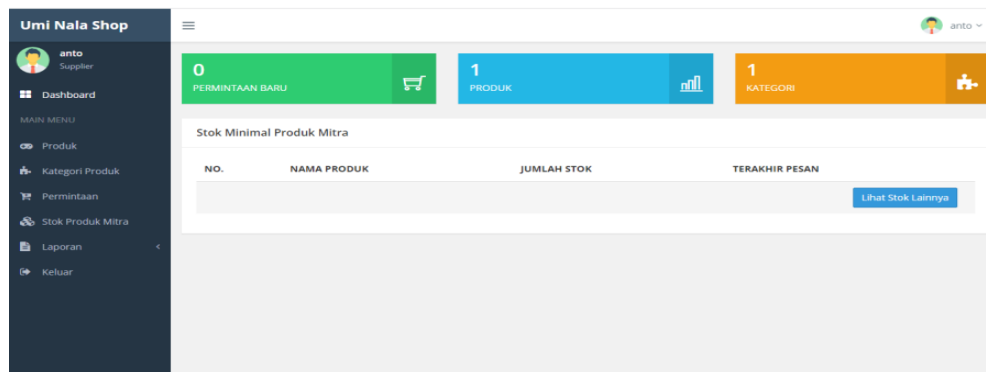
Umi Nala Shop

anto
Supplier

Dashboard

MAIN MENU

Produk

Kategori Produk

Permintaan

Stok Produk Mitra

Laporan

Keluar

anto

0
PERMINTAAN BARU

1
PRODUK

1
KATEGORI

Stok Minimal Produk Mitra

| NO. | NAMA PRODUK | JUMLAH STOK | TERAKHIR PESAN |
|---|---|---|---|

Lihat Stok Lainnya